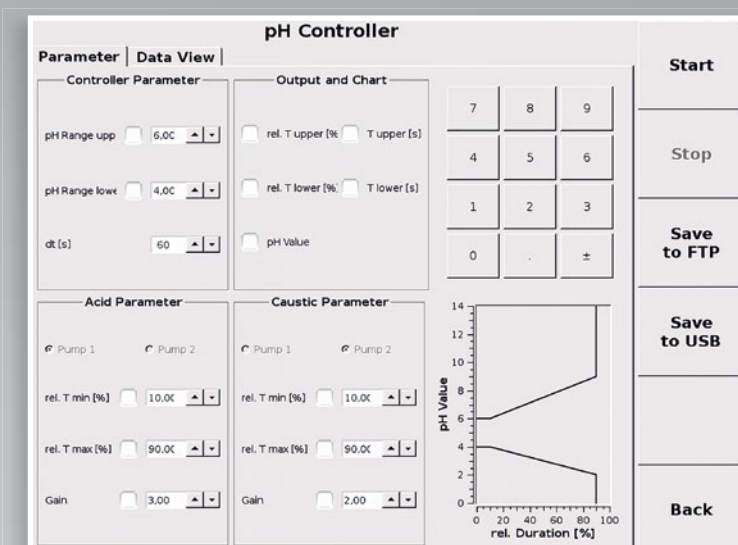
pH Controller

Parameter | Data View |

Controller Parameter

pH Range upp 6,00

pH Range lowe 4,00

dt [s] 60

Output and Chart

rel. T upper [% T upper [s]

rel. T lower [% T lower [s]

pH Value

| 7 | 8 | 9 |
|---|---|---|
| 4 | 5 | 6 |
| 1 | 2 | 3 |
| 0 | . | ± |

Acid Parameter

Pump 1 Pump 2

rel. T min [%] 10,00

rel. T max [%] 90,00

Gain 3,00

Caustic Parameter

Pump 1 Pump 2

rel. T min [%] 10,00

rel. T max [%] 90,00

Gain 2,00

pH Value

14 12 10 8 6 4 2 0

0 20 40 60 80 100

rel. Duration [%]

Start

Stop

Save to FTP

Save to USB

Back